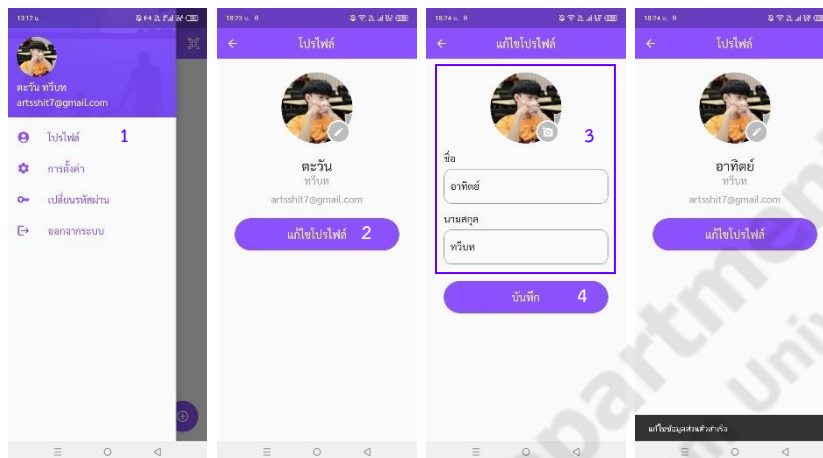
13:17 น.

ตะวัน ทวีบท
artsshit7@gmail.com

โปรไฟล์ 1
การตั้งค่า
เปลี่ยนรหัสผ่าน
ออกจากระบบ

18:23 น.
โปรไฟล์
ตะวัน
ทวีบท
artsshit7@gmail.com
แก้ไขโปรไฟล์ 2

18:24 น.
แก้ไขโปรไฟล์
3
ชื่อ
อาทิตย์
นามสกุล
ทวีบท
บันทึก 4

18:24 น.
โปรไฟล์
อาทิตย์
ทวีบท
artsshit7@gmail.com
แก้ไขโปรไฟล์
แก้ไขข้อมูลส่วนตัวสำเร็จ

partment Uni